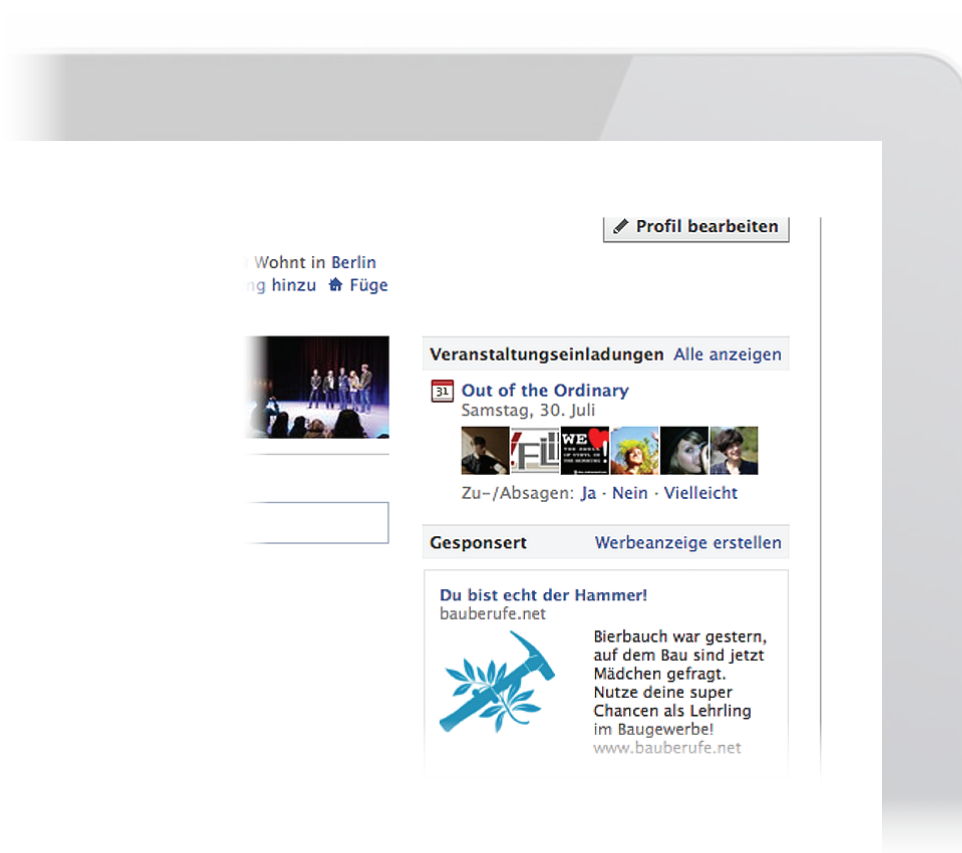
Profil bearbeiten

Wohnt in Berlin
ng hinzu Füge

Veranstaltungseinladungen Alle anzeigen

31 Out of the Ordinary
Samstag, 30. Juli

Zu-/Absagen: Ja · Nein · Vielleicht

Gesponsert Werbeanzeige erstellen

Du bist echt der Hammer!
bauberufe.net

Bierbauch war gestern, auf dem Bau sind jetzt Mädchen gefragt. Nutze deine super Chancen als Lehrling im Baugewerbe!
www.bauberufe.net